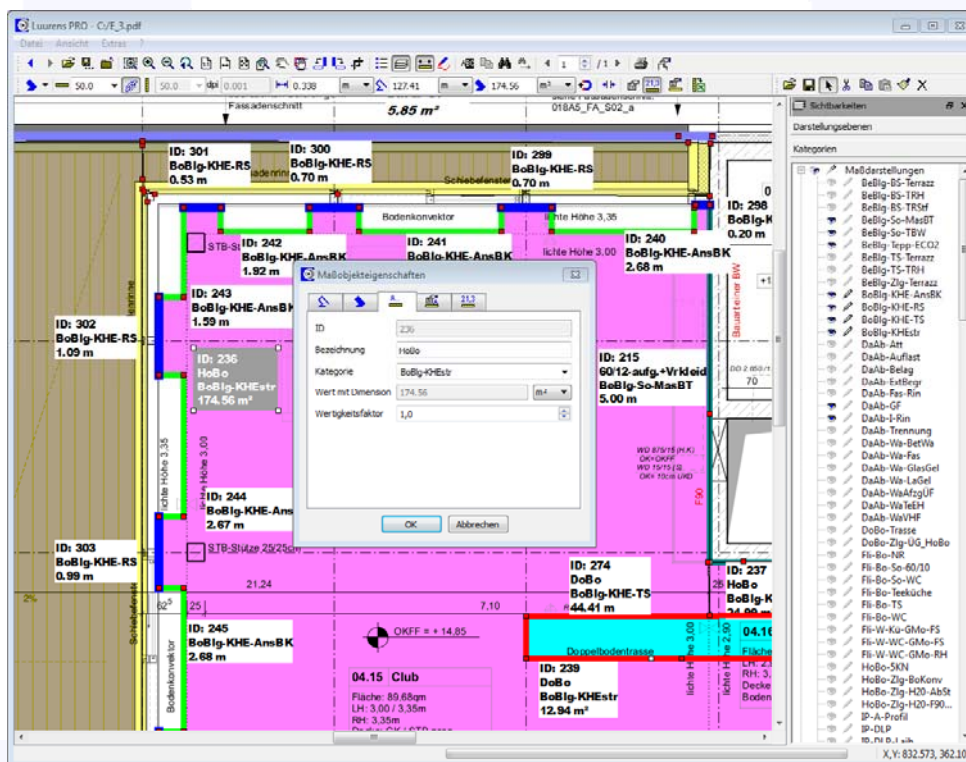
Luurens PRO - C:/F_3.pdf

Datei Ansicht Extras ?

1 /1

50.0 50.0 dpi 0.001 0.338 m 127.41 m 174.56 m²

Fassadenschnitt 5.85 m² 018A5_FA_S02_a

ID: 301
BoBlg-KHE-RS
0.53 m

ID: 300
BoBlg-KHE-RS
0.70 m

ID: 299
BoBlg-KHE-RS
0.70 m

Schiebefenster

Bodenkonvektor

lichte Höhe 3,35

ID: 298
BoBlg-KHE
0.20 m

STB-St

ID: 242
BoBlg-KHE-AnsBK
1.92 m

ID: 241
BoBlg-KHE-AnsBK

lichte Höhe 3.00

ID: 240
BoBlg-KHE-AnsBK
2.68 m

ID: 243
BoBlg-KHE-AnsBK
1.59 m

ID: 302
BoBlg-KHE-RS
1.09 m

ID: 236
HoBo
BoBlg-KHEstr
174.56 m²

ID: 215
60/12-aufg.+Vrkleid
BoBlg-So-MasBT
5.00 m

lichte Höhe 3.35

lichte Höhe 3.00

ID: 244
BoBlg-KHE-Ans
2.67 m

STB-Stütze 25/25cm

ID: 303
BoBlg-KHE-RS
0.99 m

21.24

7.10

ID: 274
DoBo
BoBlg-KHE-TS
44.41 m

ID: 237
HoBo

ID: 245
BoBlg-KHE-AnsBK
2.68 m

OKFF = + 14.85

Doppelbodentrasse

04.15 Club
Fläche: 89.68qm
LH: 3.00 / 3.35m
RH: 3.35m

ID: 239
DoBo
BoBlg-KHEstr
12.94 m²

Bodenkonvektor

Maßobjekteigenschaften

ID 236
Bezeichnung HoBo
Kategorie BoBlg-KHEstr
Wert mit Dimension 174.56 m²
Wertigkeitsfaktor 1,0

OK Abbrechen

Sichtbarkeiten
Darstellungsebenen
Kategorien
Maßdarstellungen
BoBlg-BS-Terrazz
BoBlg-BS-TRH
BoBlg-BS-TRStf
BoBlg-So-MasBT
BoBlg-So-TBW
BoBlg-Tepp-ECO2
BoBlg-TS-Terrazz
BoBlg-TS-TRH
BoBlg-Zlg-Terrazz
BoBlg-KHE-AnsBK
BoBlg-KHE-RS
BoBlg-KHE-TS
BoBlg-KHEstr
DaAb-Att
DaAb-Auflast
DaAb-Belag
DaAb-ExtBegr
DaAb-Fas-Rin
DaAb-GF
DaAb-I-Rin
DaAb-Trennung
DaAb-Wa-BetWa
DaAb-Wa-Fas
DaAb-Wa-GlasGel
DaAb-Wa-LaGel
DaAb-WaAfzgÜF
DaAb-WaTeEH
DaAb-WaVHF
DoBo-Trasse
DoBo-Zlg-ÜG_HoBo
Fli-Bo-NR
Fli-Bo-So-60/10
Fli-Bo-So-WC
Fli-Bo-Teeküche
Fli-Bo-TS
Fli-Bo-WC
Fli-W-Kü-GMo-FS
Fli-W-WC-GMo-FS
Fli-W-WC-GMo-RH
HoBo-5KN
HoBo-Zlg-BoKonv
HoBo-Zlg-H2O-AbSt
HoBo-Zlg-H2O-F90...
IP-A-Profil
IP-DLP

X, Y: 832.573, 362.10